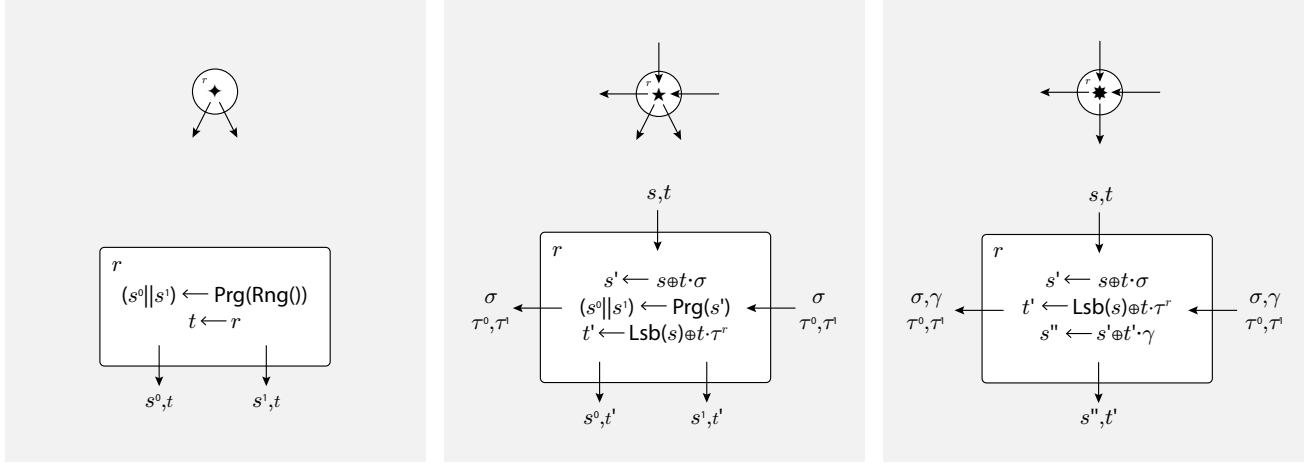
$r$

$r$

$(s^0||s^1) \longleftarrow \text{Prg}(\text{Rng}())$
$t \longleftarrow r$

$s^0,t$ $s^1,t$

$r$

$s,t$

$r$

$s' \longleftarrow s \oplus t \cdot \sigma$
$(s^0||s^1) \longleftarrow \text{Prg}(s')$
$t' \longleftarrow \text{Lsb}(s) \oplus t \cdot \tau^r$

$\sigma$
$\tau^0,\tau^1$

$\sigma$
$\tau^0,\tau^1$

$s^0,t'$ $s^1,t'$

$s,t$

$r$

$s' \longleftarrow s \oplus t \cdot \sigma$
$t' \longleftarrow \text{Lsb}(s) \oplus t \cdot \tau^r$
$s'' \longleftarrow s' \oplus t' \cdot \gamma$

$\sigma,\gamma$
$\tau^0,\tau^1$

$\sigma,\gamma$
$\tau^0,\tau^1$

$s'',t'$